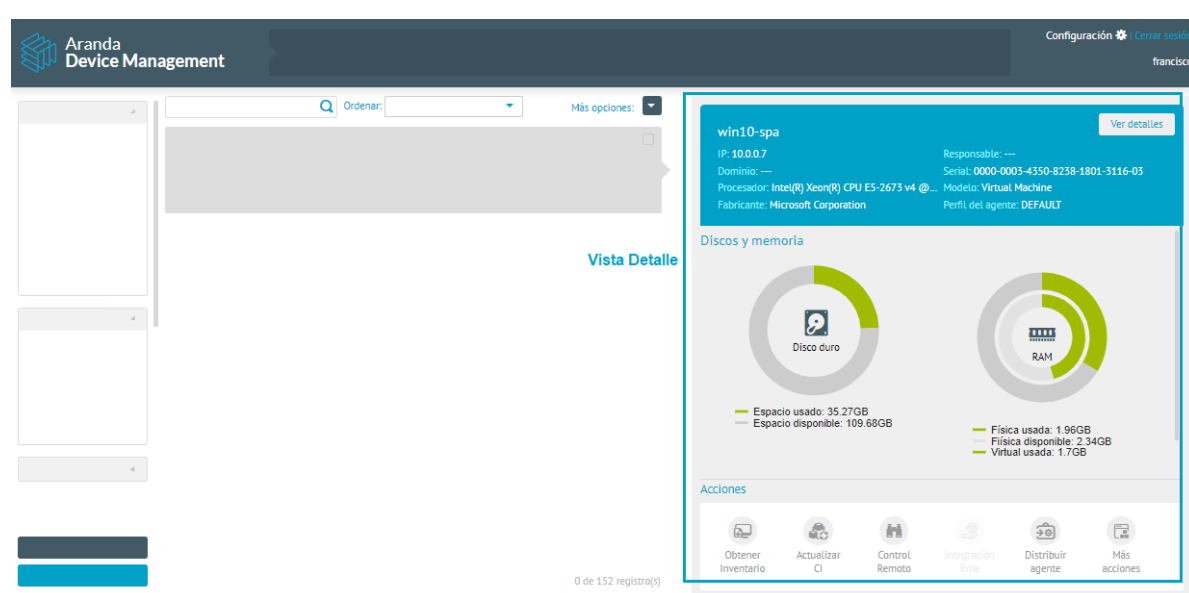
Aranda Device Management

Configuración | Cerrar sesió
francisc

Ordenar:

Más opciones:

Vista Detalle

0 de 152 registro(s)

win10-spa

Ver detalles

IP: 10.0.0.7
Dominio: ---
Procesador: Intel(R) Xeon(R) CPU E5-2673 v4 @...
Fabricante: Microsoft Corporation

Responsable: ---
Serial: 0000-0003-4350-8238-1801-3116-03
Modelo: Virtual Machine
Perfil del agente: DEFAULT

Discos y memoria

Disco duro

Espacio usado: 35.27GB
Espacio disponible: 109.68GB

RAM

Física usada: 1.96GB
Física disponible: 2.34GB
Virtual usada: 1.7GB

Acciones

Obtener Inventario

Actualizar CI

Control Remoto

Integración Ems

Distribuir agente

Más acciones